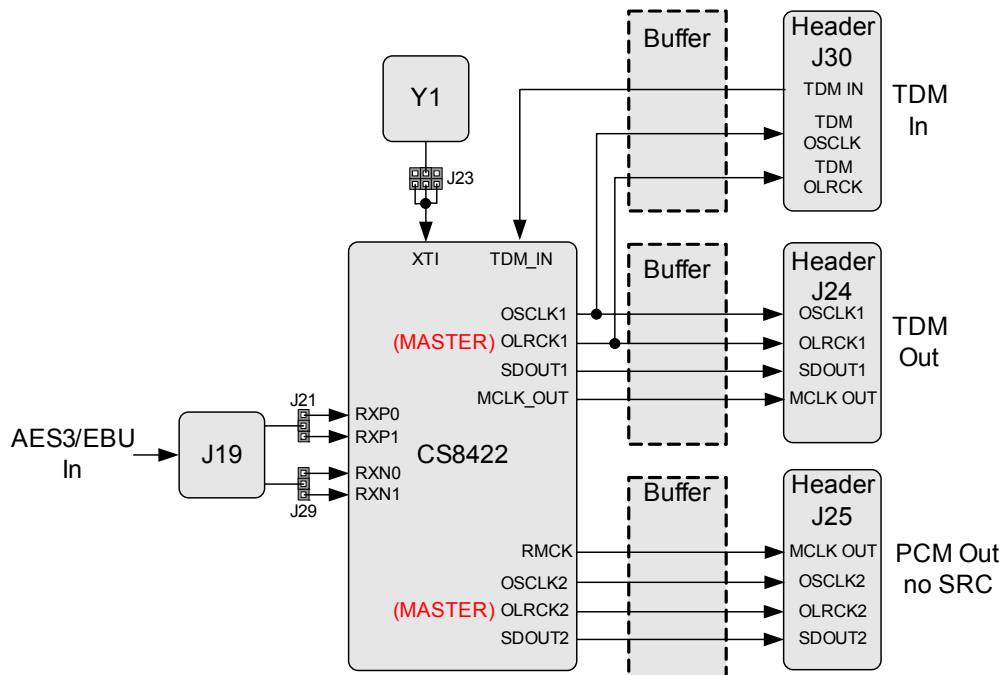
Y1

J23

Buffer

Header J30

TDM IN

TDM OSCLK

TDM OLRCK

TDM In

XTI

TDM_IN

Buffer

Header J24

OSCLK1

(MASTER) OLRCK1

SDOUT1

MCLK_OUT

OSCLK1

OLRCK1

SDOUT1

MCLK OUT

TDM Out

AES3/EBU In

J19

J21

RXP0

RXP1

RXN0

RXN1

J29

CS8422

Buffer

Header J25

RMCK

OSCLK2

(MASTER) OLRCK2

SDOUT2

MCLK OUT

OSCLK2

OLRCK2

SDOUT2

PCM Out no SRC